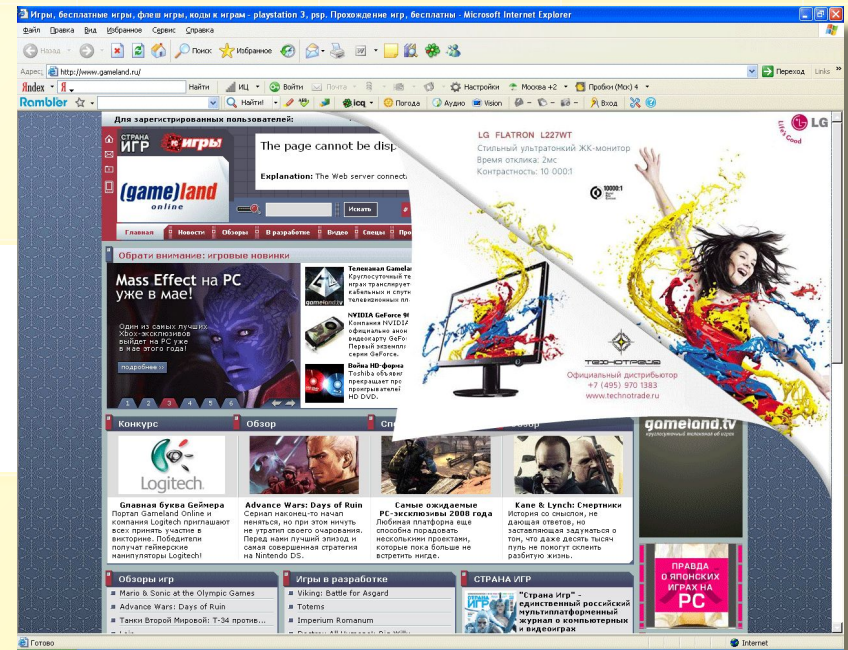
Игры, бесплатные игры, флеш игры, коды к играм - playstation 3, psp. Прохождение игр, бесплатны - Microsoft Internet Explorer

Файл Правка Вид Избранное Сервис Справка

Назад Поиск Избранное

Адрес: http://www.gameland.ru/ Переход Links

Яndex Я Найти ИЦ Войти Почта Настройки Москва +2 Пробки (Мск) 4

Rambler Найти! icq Погода Аудио Vision Вход

Для зарегистрированных пользователей:

СТРАНА ИГР игры

(game)land online

The page cannot be disp

Explanation: The Web server connect

Искать

Главная Новости Обзоры В разработке Видео Спецы Про

Обрати внимание: игровые новинки

Mass Effect на PC уже в мае!

Один из самых лучших Xbox-эксклюзивов выйдет на PC уже в мае этого года!

подробнее

1 2 3 4 5 6

Телеканал Gamelan Круглосуточный те играх транслирует кабельных и спутн телевизионных пл

NVIDIA GeForce 9 Компания NVIDIA официально ано видеокарту GeFo Первый экземпл серии GeForce.

Война HD-форма Toshiba объявл прекращает про проигрывателей HD DVD.

LG FLATRON L227WT

Стильный ультратонкий ЖК-монитор
Время отклика: 2мс
Контрастность: 10 000:1

LG Life's Good

10000:1

ТЕХНОТРЕЙД
Официальный дистрибьютор
+7 (495) 970 1383
www.technotrade.ru

gameland.tv

gameland.tv
круглосуточный телеканал об играх

Конкурс

Logitech

Главная буква Геймера
Портал Gameland Online и компания Logitech приглашают всех принять участие в викторине. Победители получат геймерские манипуляторы Logitech!

Обзор

Advance Wars: Days of Ruin
Сериал наконец-то начал меняться, но при этом ничуть не утратил своего очарования. Перед нами лучший эпизод и самая совершенная стратегия на Nintendo DS.

Спе

Самые ожидаемые PC-эксклюзивы 2008 года
Любимая платформа еще способна порадовать несколькими проектами, которые пока больше не встретить нигде.

Обзор

Kane & Lynch: Смертники
История со смыслом, не дающая ответов, но заставляющая задуматься о том, что даже десять тысяч пуль не помогут склеить разбитую жизнь.

ПРАВДА О ЯПОНСКИХ ИГРАХ НА PC

Обзоры игр
Mario & Sonic at the Olympic Games
Advance Wars: Days of Ruin
Танки Второй Мировой: Т-34 против...

Игры в разработке
Viking: Battle for Asgard
Totems
Imperium Romanum

СТРАНА ИГР
"Страна Игр" - единственный российский мультиплатформенный журнал о компьютерных и видеоиграх

Готово

Internet